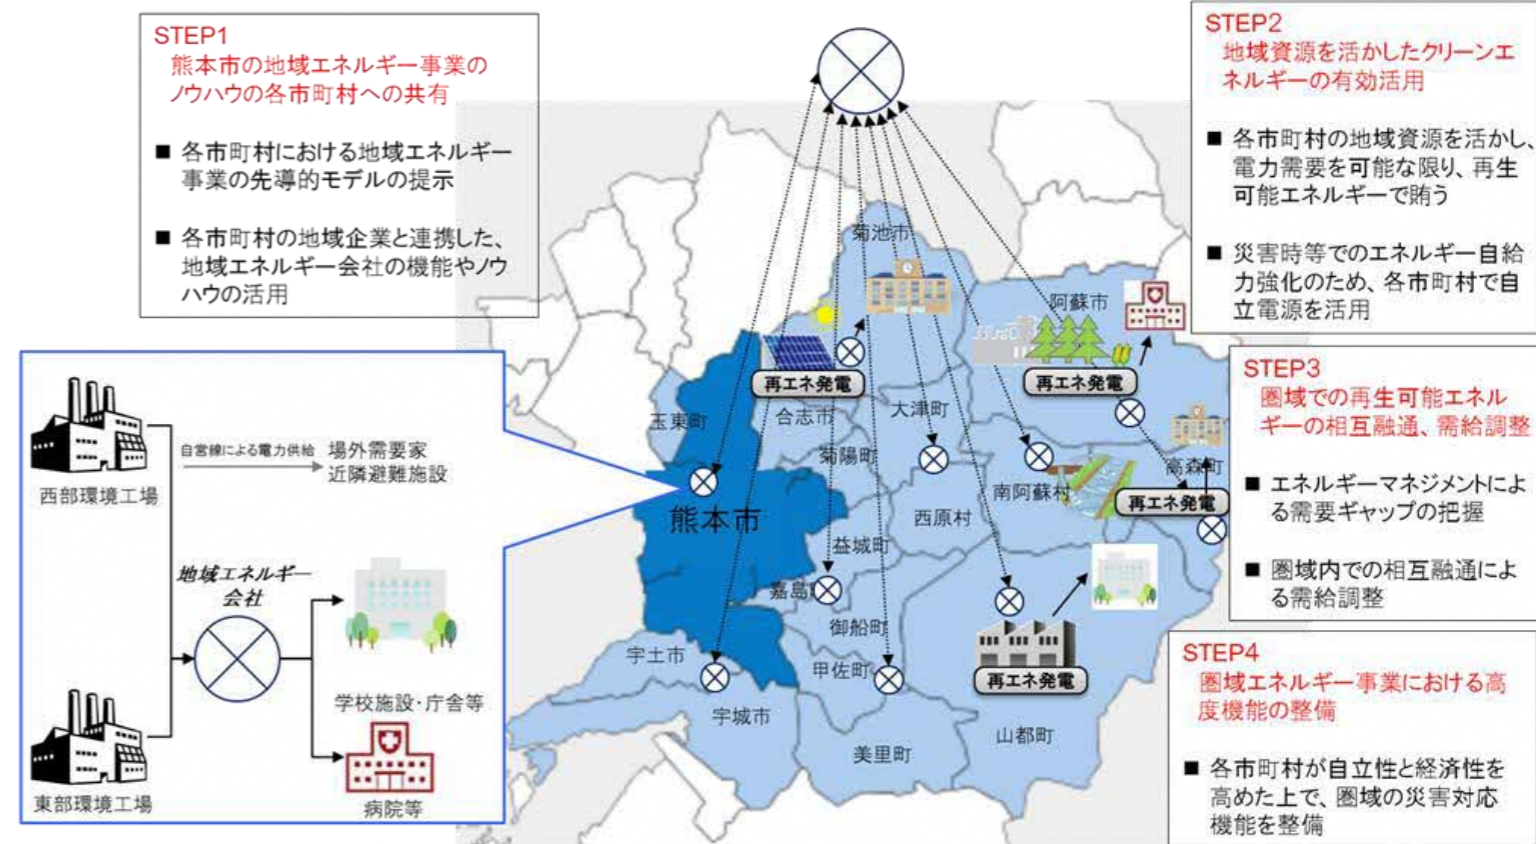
STEP1
熊本市の地域エネルギー事業のノウハウの各市町村への共有

■ 各市町村における地域エネルギー事業の先導的モデルの提示

■ 各市町村の地域企業と連携した、地域エネルギー会社の機能やノウハウの活用

STEP2
地域資源を活かしたクリーンエネルギーの有効活用

■ 各市町村の地域資源を活かし、電力需要を可能な限り、再生可能エネルギーで賄う

■ 災害時等でのエネルギー自給力強化のため、各市町村で自立電源を活用

STEP3
圏域での再生可能エネルギーの相互融通、需給調整

■ エネルギーマネジメントによる需要ギャップの把握

■ 圏域内での相互融通による需給調整

STEP4
圏域エネルギー事業における高度機能の整備

■ 各市町村が自立性と経済性を高めた上で、圏域の災害対応機能を整備

西部環境工場
自営線による電力供給
場外需要家
近隣避難施設
地域エネルギー会社
学校施設・庁舎等
病院等
東部環境工場

菊池市
阿蘇市
再エネ発電
再エネ発電
玉東町
合志市
大津町
菊陽町
高森町
南阿蘇村
再エネ発電
熊本市
西原村
益城町
嘉島町
御船町
宇土市
甲佐町
再エネ発電
宇城市
山都町
美里町